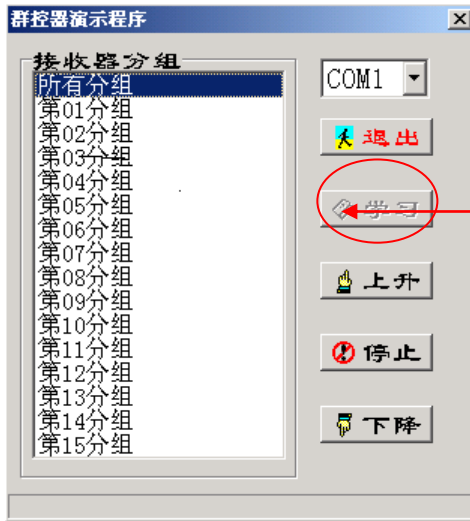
群控器演示程序

X

接收器分组

所有分组
第01分组
第02分组
第03分组
第04分组
第05分组
第06分组
第07分组
第08分组
第09分组
第10分组
第11分组
第12分组
第13分组
第14分组
第15分组

COM1

退出

学习

上升

停止

下降